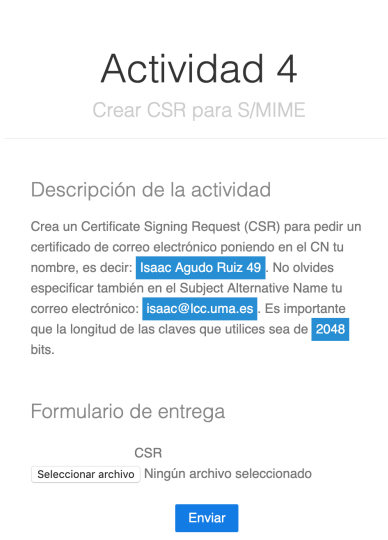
Actividad 4

Crear CSR para S/MIME

Descripción de la actividad

Crea un Certificate Signing Request (CSR) para pedir un certificado de correo electrónico poniendo en el CN tu nombre, es decir: Isaac Agudo Ruiz 49. No olvides especificar también en el Subject Alternative Name tu correo electrónico: isaac@lcc.uma.es. Es importante que la longitud de las claves que utilices sea de 2048 bits.

Formulario de entrega

CSR

Seleccionar archivo Ningún archivo seleccionado

Enviar